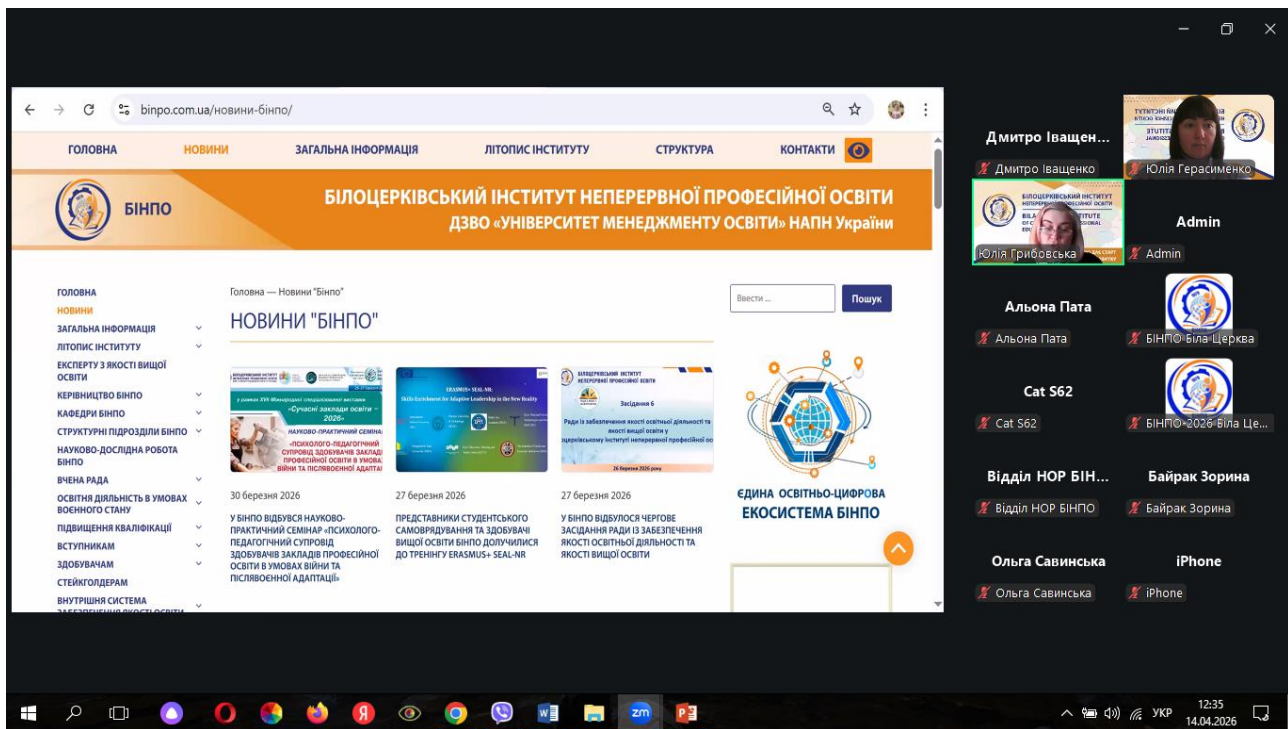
binpo.com.ua/новини-бінпо/

ГОЛОВНА НОВИНИ ЗАГАЛЬНА ІНФОРМАЦІЯ ЛІТОПИС ІНСТИТУТУ СТРУКТУРА КОНТАКТИ

БІНПО

БІЛОЦЕРКІВСЬКИЙ ІНСТИТУТ НЕПЕРЕРВНОЇ ПРОФЕСІЙНОЇ ОСВІТИ
ДЗВО «УНІВЕРСИТЕТ МЕНЕДЖМЕНТУ ОСВІТИ» НАПН України

ГОЛОВНА
НОВИНИ
ЗАГАЛЬНА ІНФОРМАЦІЯ
ЛІТОПИС ІНСТИТУТУ
ЕКСПЕРТУ З ЯКОСТІ ВИЩОЇ ОСВІТИ
КЕРІВНИЦТВО БІНПО
КАФЕДРИ БІНПО
СТРУКТУРНІ ПІДРОЗДІЛИ БІНПО
НАУКОВО-ДОСЛІДНА РОБОТА БІНПО
ВЧЕНА РАДА
ОСВІТНЯ ДІЯЛЬНІСТЬ В УМОВАХ ВОЄННОГО СТАНУ
ПІДВИЩЕННЯ КВАЛІФІКАЦІЇ
ВСТУПНИКАМ
ЗДОБУВАЧАМ
СТЕЙКГОЛДЕРАМ
ВНУТРІШНЯ СИСТЕМА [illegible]

Головна — Новини "Бінпо"

НОВИНИ "БІНПО"

«Сучасні заклади освіти - 2026»
НАУКОВО-ПРАКТИЧНИЙ СЕМІНАР
«ПСИХОЛОГО-ПЕДАГОГІЧНИЙ СУПРОВІД ЗДОБУВАЧІВ ЗАКЛАДІВ ПРОФЕСІЙНОЇ ОСВІТИ В УМОВАХ ВІЙНИ ТА ПІСЛЯВОЄННОЇ АДАПТАЦІЇ»

30 березня 2026
У БІНПО ВІДБУВСЯ НАУКОВО-ПРАКТИЧНИЙ СЕМІНАР «ПСИХОЛОГО-ПЕДАГОГІЧНИЙ СУПРОВІД ЗДОБУВАЧІВ ЗАКЛАДІВ ПРОФЕСІЙНОЇ ОСВІТИ В УМОВАХ ВІЙНИ ТА ПІСЛЯВОЄННОЇ АДАПТАЦІЇ»

ERASMUS+ SEAL-NR
Skills Enrichment for Adaptive Leadership in the New Reality

27 березня 2026
ПРЕДСТАВНИКИ СТУДЕНТСЬКОГО САМОВРЯДУВАННЯ ТА ЗДОБУВАЧІ ВИЩОЇ ОСВІТИ БІНПО ДОЛУЧИЛИСЯ ДО ТРЕНІНГУ ERASMUS+ SEAL-NR

БІЛОЦЕРКІВСЬКИЙ ІНСТИТУТ НЕПЕРЕРВНОЇ ПРОФЕСІЙНОЇ ОСВІТИ
Засідання 6
Ради із забезпечення якості освітньої діяльності та якості вищої освіти у Білоцерківському інституті неперервної професійної освіти
26 березня 2026 року

27 березня 2026
У БІНПО ВІДБУЛОСЯ ЧЕРГОВЕ ЗАСІДАННЯ РАДИ ІЗ ЗАБЕЗПЕЧЕННЯ ЯКОСТІ ОСВІТНЬОЇ ДІЯЛЬНОСТІ ТА ЯКОСТІ ВИЩОЇ ОСВІТИ

Ввести ...
Пошук

ЄДИНА ОСВІТНЬО-ЦИФРОВА ЕКОСИСТЕМА БІНПО

Дмитро Іващен...
Дмитро Іващенко
Юлія Герасименко
Юлія Грибовська
Admin
Admin
Альона Пата
Альона Пата
БІНПО Біла Церква
Cat S62
Cat S62
БІНПО-2026 Біла Це...
Відділ НОР БІН...
Відділ НОР БІНПО
Байрак Зорина
Байрак Зорина
Ольга Савинська
Ольга Савинська
iPhone
iPhone

УКР 12:35 14.04.2026